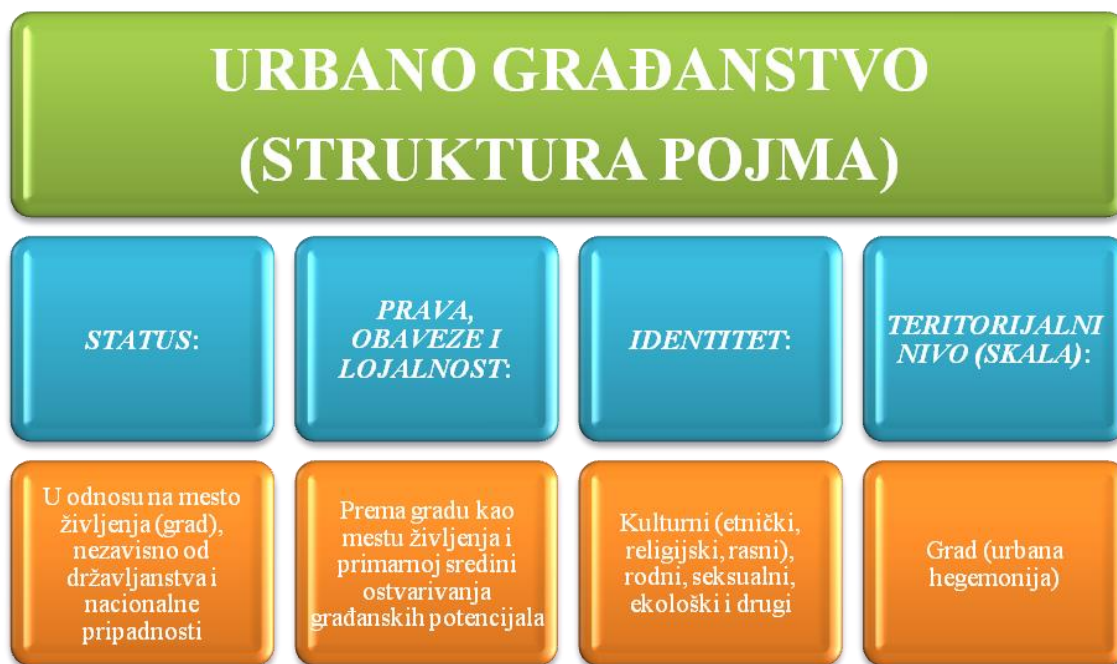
URBANO GRAĐANSTVO (STRUKTURA POJMA)

STATUS:

PRAVA, OBAVEZE I LOJALNOST:

IDENTITET:

TERITORIJALNI NIVO (SKALA):

U odnosu na mesto življenja (grad), nezavisno od državljanstva i nacionalne pripadnosti

Prema gradu kao mestu življenja i primarnoj sredini ostvarivanja građanskih potencijala

Kulturni (etnički, religijski, rasni), rodni, seksualni, ekološki i drugi

Grad (urbana hegemonija)